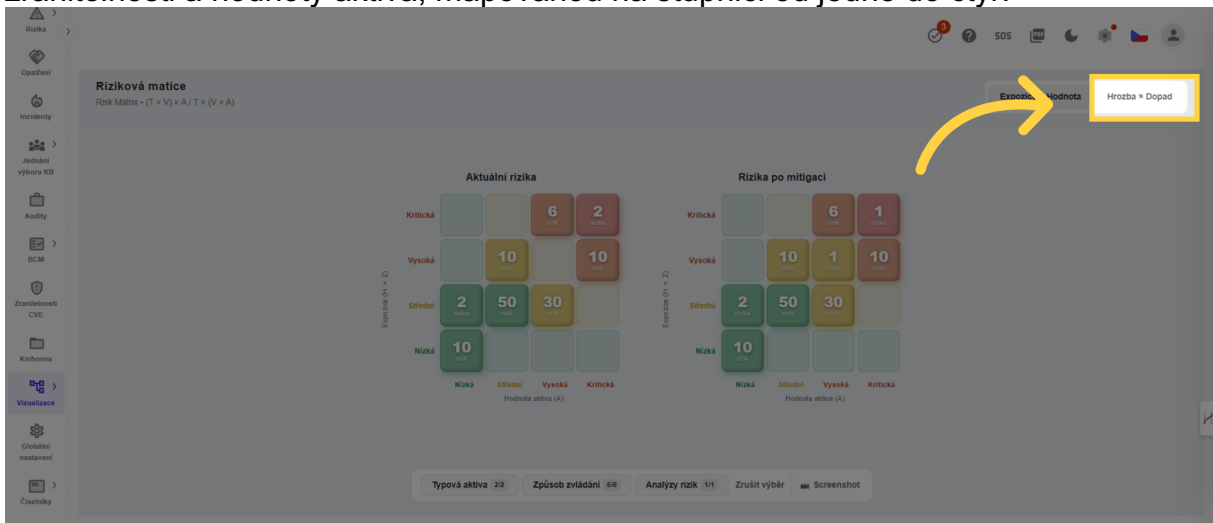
Rizika

Opatření

Incidenty

Jednání výboru KB

Audity

BCM

Zranitelnosti CVE

Knihovna

Vizualizace

Globální nastavení

Číselníky

3

SOS

Riziková matice
Risk Matrix • (T × V) × A / T × (V × A)

Expozice × Hodnota

Hrozba × Dopad

Aktuální rizika

| | | | | |
|---|---|---|---|---|
| Kritická | | | 6 rizik | 2 rizika |
| Vysoká | | 10 rizik | | 10 rizik |
| Střední | 2 rizika | 50 rizik | 30 rizik | |
| Nízká | 10 rizik | | | |
| | Nízká | Střední | Vysoká | Kritická |

Expozice (H × Z)

Hodnota aktiva (A)

Rizika po mitigaci

| | | | | |
|---|---|---|---|---|
| Kritická | | | 6 rizik | 1 riziko |
| Vysoká | | 10 rizik | 1 riziko | 10 rizik |
| Střední | 2 rizika | 50 rizik | 30 rizik | |
| Nízká | 10 rizik | | | |
| | Nízká | Střední | Vysoká | Kritická |

Expozice (H × Z)

Hodnota aktiva (A)

Typová aktiva 2/2 Způsob zvládání 6/6 Analýzy rizik 1/1 Zrušit výběr Screenshot